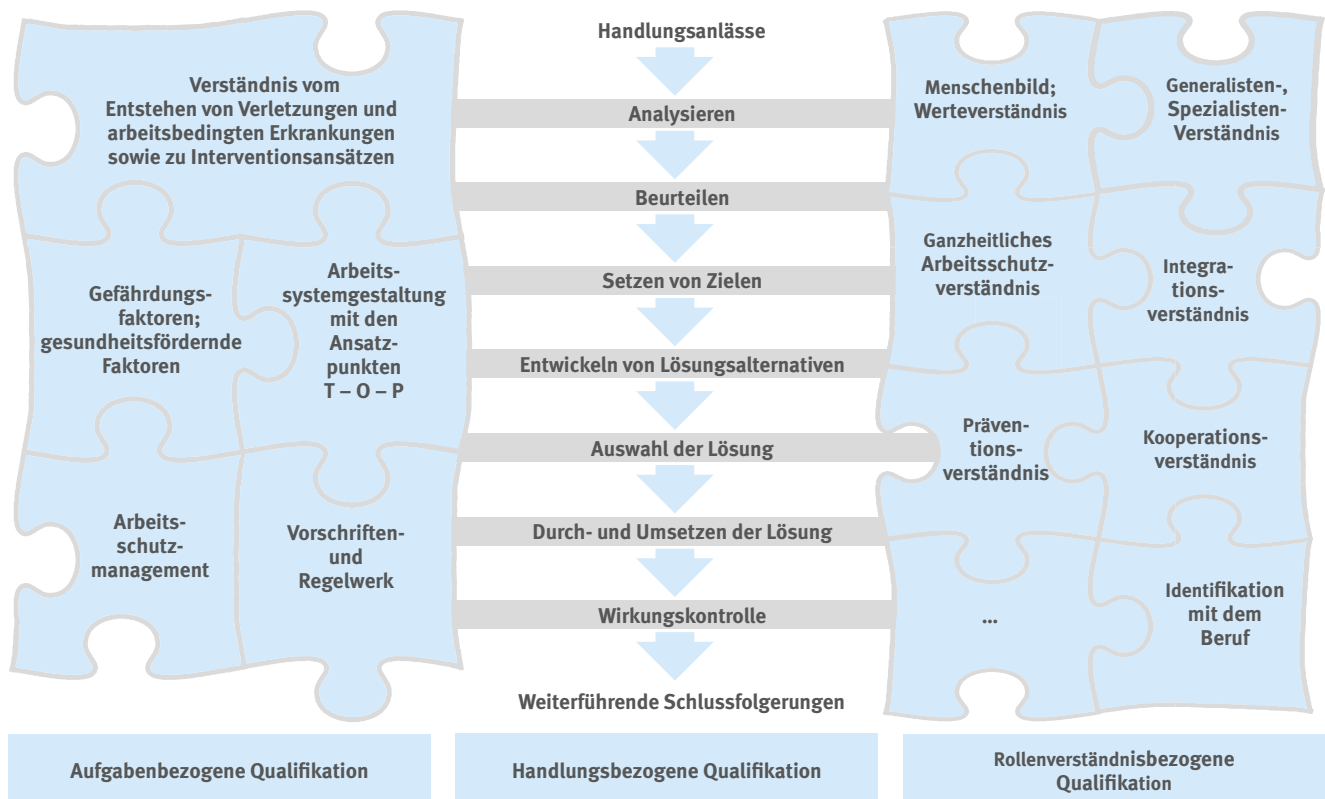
Verständnis vom Entstehen von Verletzungen und arbeitsbedingten Erkrankungen sowie zu Interventionsansätzen

Gefährdungsfaktoren; gesundheitsfördernde Faktoren

Arbeitssystemgestaltung mit den Ansatzpunkten T – O – P

Arbeitsschutzmanagement

Vorschriften- und Regelwerk

Handlungsanlässe

Analysieren

Beurteilen

Setzen von Zielen

Entwickeln von Lösungsalternativen

Auswahl der Lösung

Durch- und Umsetzen der Lösung

Wirkungskontrolle

Weiterführende Schlussfolgerungen

Menschenbild; Werteverständnis

Generalisten-, Spezialisten-Verständnis

Ganzheitliches Arbeitsschutzverständnis

Integrationsverständnis

Präventionsverständnis

Kooperationsverständnis

...

Identifikation mit dem Beruf

Aufgabenbezogene Qualifikation

Handlungsbezogene Qualifikation

Rollenverständnisbezogene Qualifikation